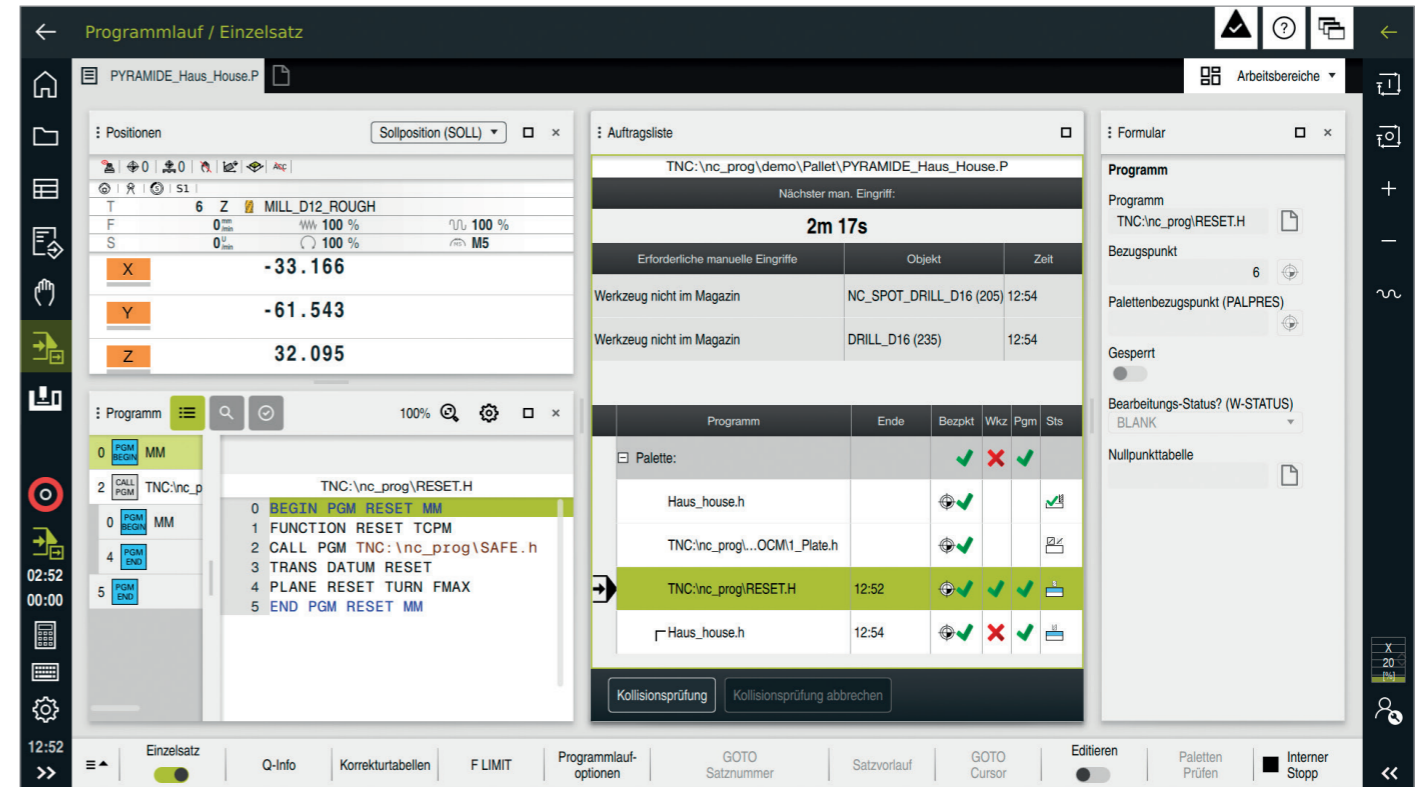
Programmlauf / Einzelsatz

PYRAMIDE_Haus_House.P

Arbeitsbereiche

Positionen

Sollposition (SOLL)

0 0 S1

| T | 6 | Z | MILL_D12_ROUGH |
|---|---|---|---|
| F | 0 mm/min | 100 % | 100 % |
| S | 0 1/min | 100 % | M5 |

X -33.166

Y -61.543

Z 32.095

Programm

100%

| 0 | PGM BEGIN | MM |
|---|---|---|
| 2 | CALL PGM | TNC:\nc_p |
| 0 | PGM BEGIN | MM |
| 4 | PGM END | |
| 5 | PGM END | |

TNC:\nc_prog\RESET.H

0 BEGIN PGM RESET MM
1 FUNCTION RESET TCPM
2 CALL PGM TNC:\nc_prog\SAFE.h
3 TRANS DATUM RESET
4 PLANE RESET TURN FMAX
5 END PGM RESET MM

Auftragsliste

TNC:\nc_prog\demo\Pallet\PYRAMIDE_Haus_House.P

Nächster man. Eingriff:

2m 17s

| Erforderliche manuelle Eingriffe | Objekt | Zeit |
|---|---|---|
| Werkzeug nicht im Magazin | NC_SPOT_DRILL_D16 (205) | 12:54 |
| Werkzeug nicht im Magazin | DRILL_D16 (235) | 12:54 |

| Programm | Ende | Bezpkt | Wkz | Pgm | Sts |
|---|---|---|---|---|---|
| Palette: | | | | | |
| Haus_house.h | | | | | |
| TNC:\nc_prog\...OCM\1_Plate.h | | | | | |
| TNC:\nc_prog\RESET.H | 12:52 | | | | |
| Haus_house.h | 12:54 | | | | |

Kollisionsprüfung

Kollisionsprüfung abbrechen

Formular

Programm

Programm

TNC:\nc_prog\RESET.H

Bezugspunkt

6

Palettenbezugspunkt (PALPRES)

Gesperrt

Bearbeitungs-Status? (W-STATUS)

BLANK

Nullpunkttabelle

02:52
00:00

12:52

X
20
[%]

Einzelsatz

Q-Info

Korrekturtabellen

F LIMIT

Programmlauf-optionen

GOTO Satznummer

Satzvorlauf

GOTO Cursor

Editieren

Paletten Prüfen

Interner Stopp